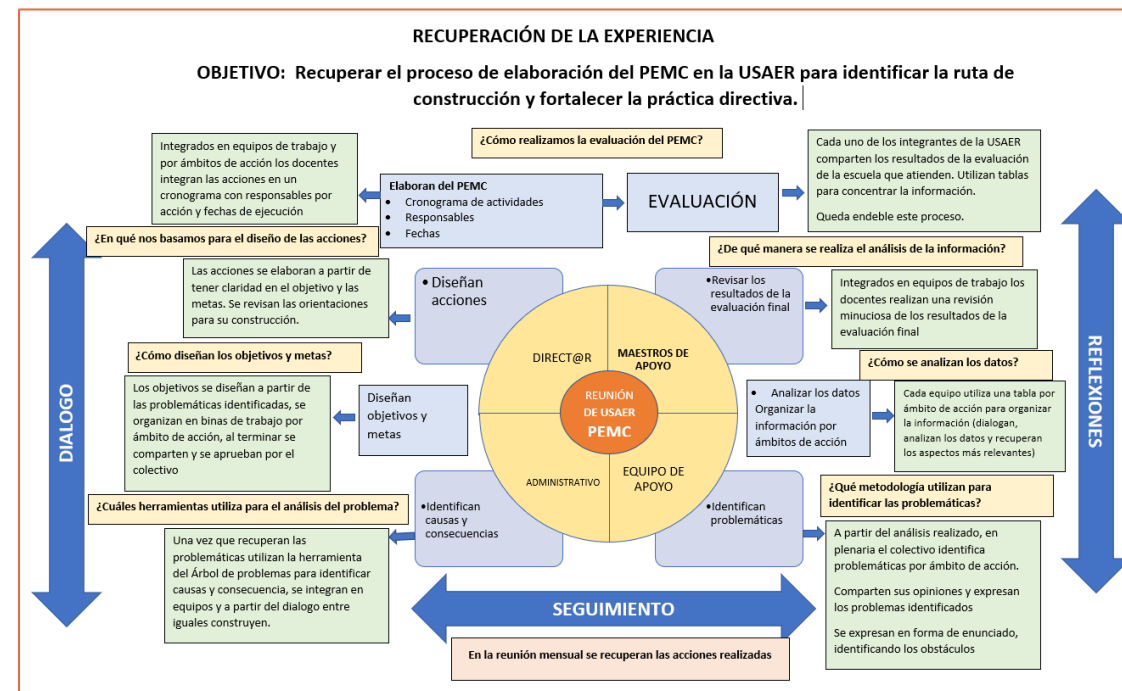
RECUPERACIÓN DE LA EXPERIENCIA

OBJETIVO: Recuperar el proceso de elaboración del PEMC en la USAER para identificar la ruta de construcción y fortalecer la práctica directiva.

Integrados en equipos de trabajo y por ámbitos de acción los docentes integran las acciones en un cronograma con responsables por acción y fechas de ejecución

¿Cómo realizamos la evaluación del PEMC?

Elaboran del PEMC
• Cronograma de actividades
• Responsables
• Fechas

EVALUACIÓN

Cada uno de los integrantes de la USAER comparten los resultados de la evaluación de la escuela que atienden. Utilizan tablas para concentrar la información.

Queda endeble este proceso.

¿En qué nos basamos para el diseño de las acciones?

¿De qué manera se realiza el análisis de la información?

Las acciones se elaboran a partir de tener claridad en el objetivo y las metas. Se revisan las orientaciones para su construcción.

• Diseñan acciones

• Revisar los resultados de la evaluación final

Integrados en equipos de trabajo los docentes realizan una revisión minuciosa de los resultados de la evaluación final

¿Cómo diseñan los objetivos y metas?

DIRECT@R

MAESTROS DE APOYO

¿Cómo se analizan los datos?

REUNIÓN DE USAER
PEMC

Los objetivos se diseñan a partir de las problemáticas identificadas, se organizan en binas de trabajo por ámbito de acción, al terminar se comparten y se aprueban por el colectivo

Diseñan objetivos y metas

• Analizar los datos
Organizar la información por ámbitos de acción

Cada equipo utiliza una tabla por ámbito de acción para organizar la información (dialogan, analizan los datos y recuperan los aspectos más relevantes)

DIALOGO

REFLEXIONES

ADMINISTRATIVO

EQUIPO DE APOYO

¿Cuáles herramientas utiliza para el análisis del problema?

•Identifican causas y consecuencias

•Identifican problemáticas

¿Qué metodología utilizan para identificar las problemáticas?

Una vez que recuperan las problemáticas utilizan la herramienta del Árbol de problemas para identificar causas y consecuencia, se integran en equipos y a partir del dialogo entre iguales construyen.

A partir del análisis realizado, en plenaria el colectivo identifica problemáticas por ámbito de acción.

Comparten sus opiniones y expresan los problemas identificados

Se expresan en forma de enunciado, identificando los obstáculos

SEGUIMIENTO

En la reunión mensual se recuperan las acciones realizadas